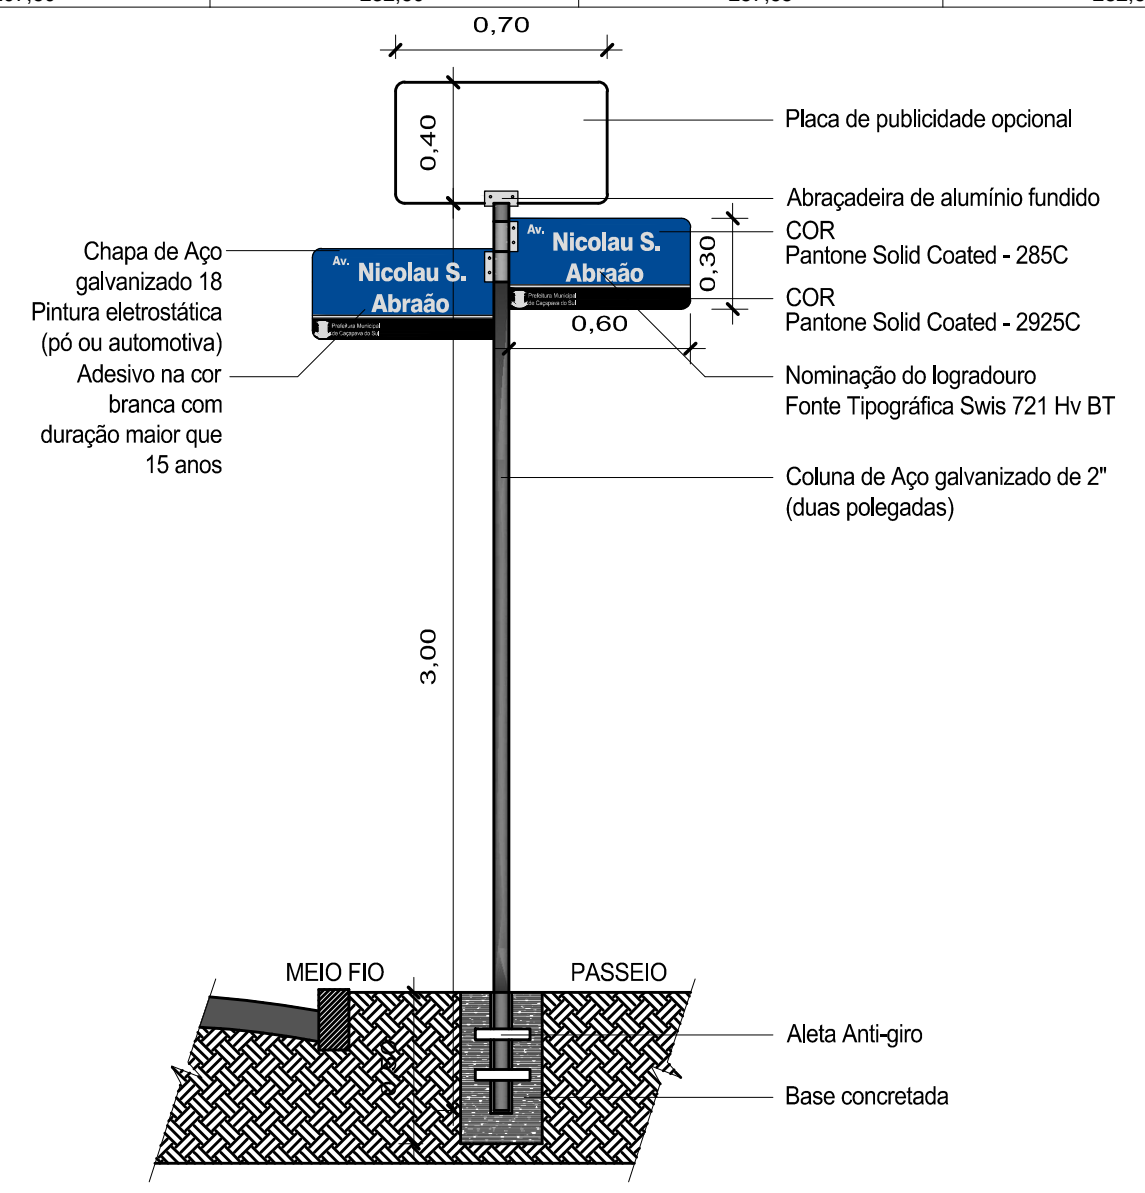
0,70

0,40

Placa de publicidade opcional

Abraçadeira de alumínio fundido

Chapa de Aço galvanizado 18 Pintura eletrostática (pó ou automotiva)

Av. Nicolau S. Abraão

Prefeitura Municipal de Caçapava do Sul

Av. Nicolau S. Abraão

Prefeitura Municipal de Caçapava do Sul

0,30

COR
Pantone Solid Coated - 285C

COR
Pantone Solid Coated - 2925C

0,60

Adesivo na cor branca com duração maior que 15 anos

Nominação do logradouro
Fonte Tipográfica Swis 721 Hv BT

Coluna de Aço galvanizado de 2" (duas polegadas)

3,00

MEIO FIO

PASSEIO

Aleta Anti-giro

Base concretada